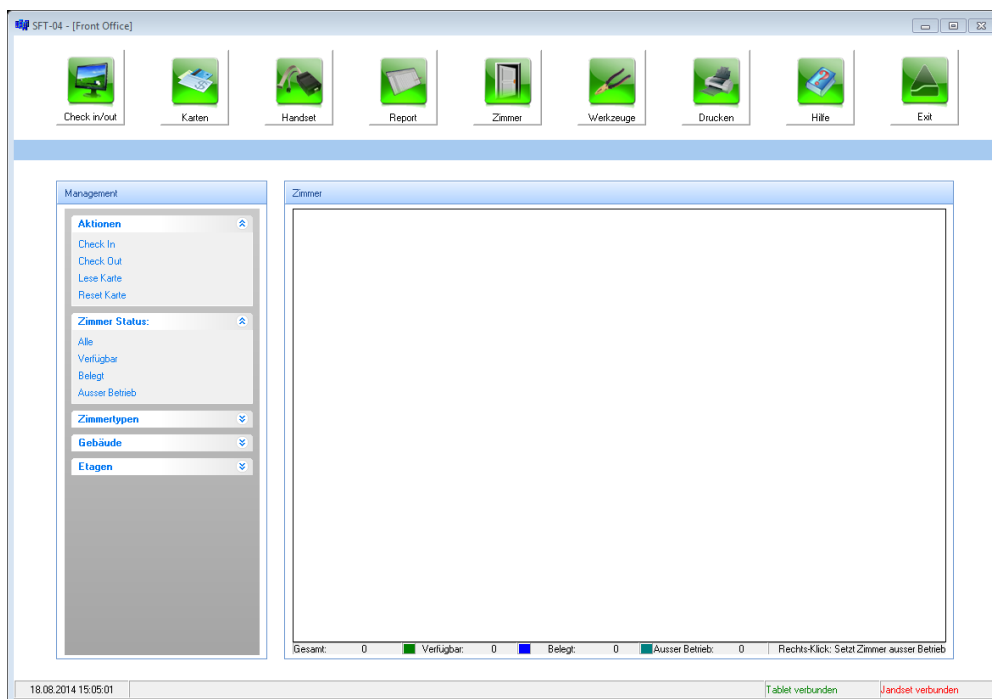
SFT-04 - [Front Office]

Check in/out
Karten
Handset
Report
Zimmer
Werkzeuge
Drucken
Hilfe
Exit

Management

Aktionen
Check In
Check Out
Lese Karte
Reset Karte

Zimmer Status:
Alle
Verfügbar
Belegt
Ausser Betrieb

Zimmertypen
Gebäude
Etagen

Zimmer

Gesamt: 0 Verfügbar: 0 Belegt: 0 Ausser Betrieb: 0 Rechts-Klick: Setzt Zimmer ausser Betrieb

18.08.2014 15:05:01
Tablet verbunden
Jandset verbunden